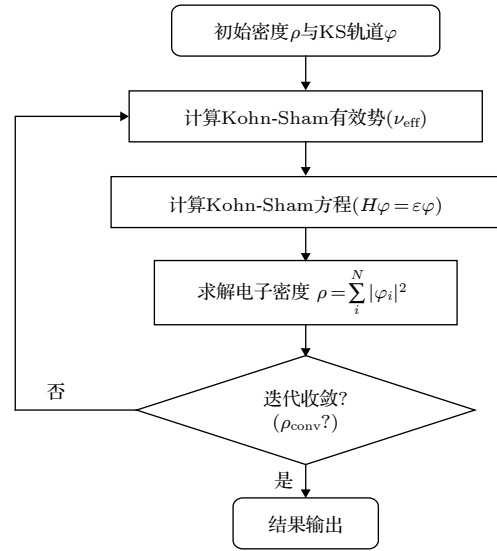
初始密度$\rho$与KS轨道$\varphi$

计算Kohn-Sham有效势($\nu_{\text{eff}}$)

计算Kohn-Sham方程($H\varphi = \varepsilon\varphi$)

求解电子密度 $\rho = \sum_{i}^{N} |\varphi_i|^2$

否

迭代收敛?
($\rho_{\text{conv}}$?)

是

结果输出